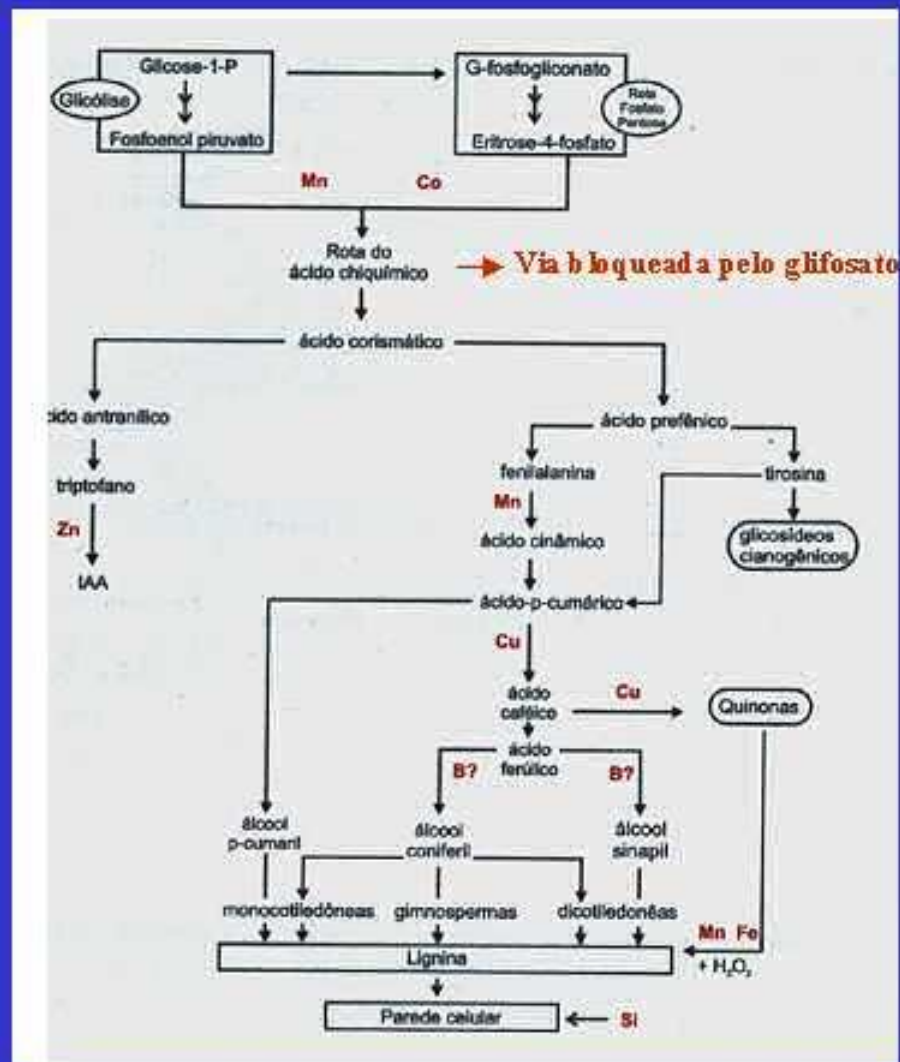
Glicose-1-P

Glicólise

Fosfoenol piruvato

G-fosfogliconato

Rota Fosfato Pentose

Eritrose-4-fosfato

Mn

Co

Rota do ácido chiquímico

Via bloqueada pelo glifosato

ácido corismático

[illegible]cido antranílico

triptofano

Zn

IAA

ácido prefênico

fenilalanina

tirosina

Mn

ácido cinâmico

glicosídeos cianogênicos

ácido-p-cumárico

Cu

ácido caféico

Cu

Quinonas

ácido ferúlico

B?

B?

álcool p-cumaril

álcool coniferil

álcool sinapil

monocotiledôneas

gimnospermas

dicotiledonêas

Mn Fe

Lignina

+ $H_2O_2$

Parede celular

Si